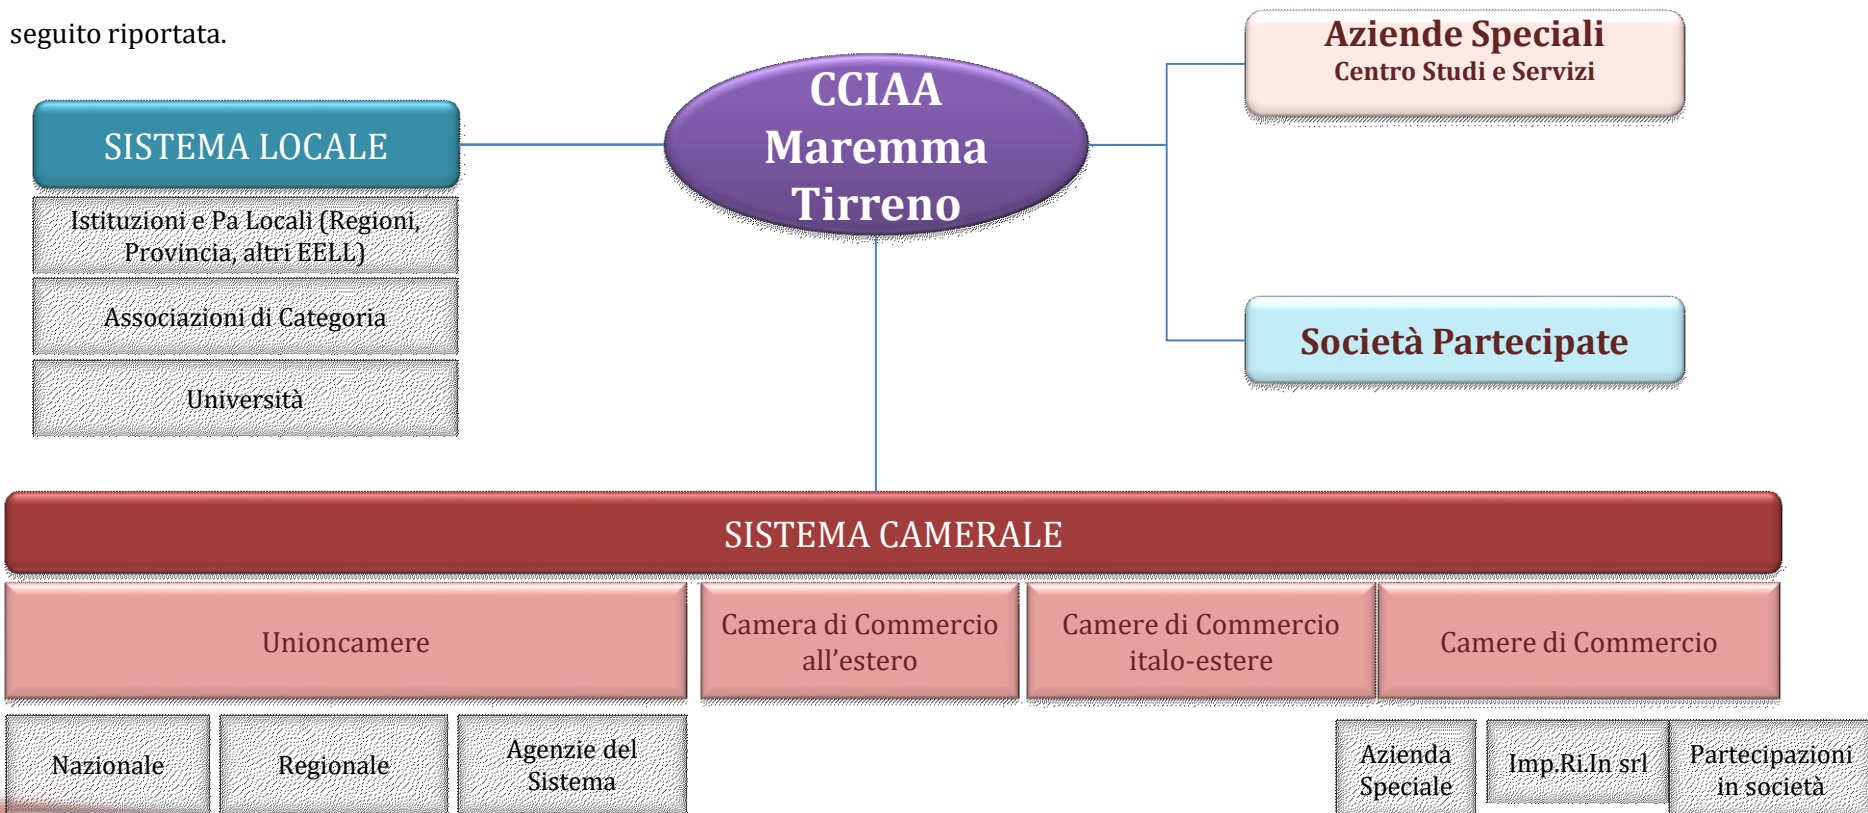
seguito riportata.

CCIAA Maremma Tirreno

SISTEMA LOCALE

Istituzioni e Pa Locali (Regioni, Provincia, altri EELL)

Associazioni di Categoria

Università

Aziende Speciali
Centro Studi e Servizi

Società Partecipate

SISTEMA CAMERALE

Unioncamere

Camera di Commercio all'estero

Camere di Commercio italo-estere

Camere di Commercio

Nazionale

Regionale

Agenzie del Sistema

Azienda Speciale

Imp.Ri.In srl

Partecipazioni in società